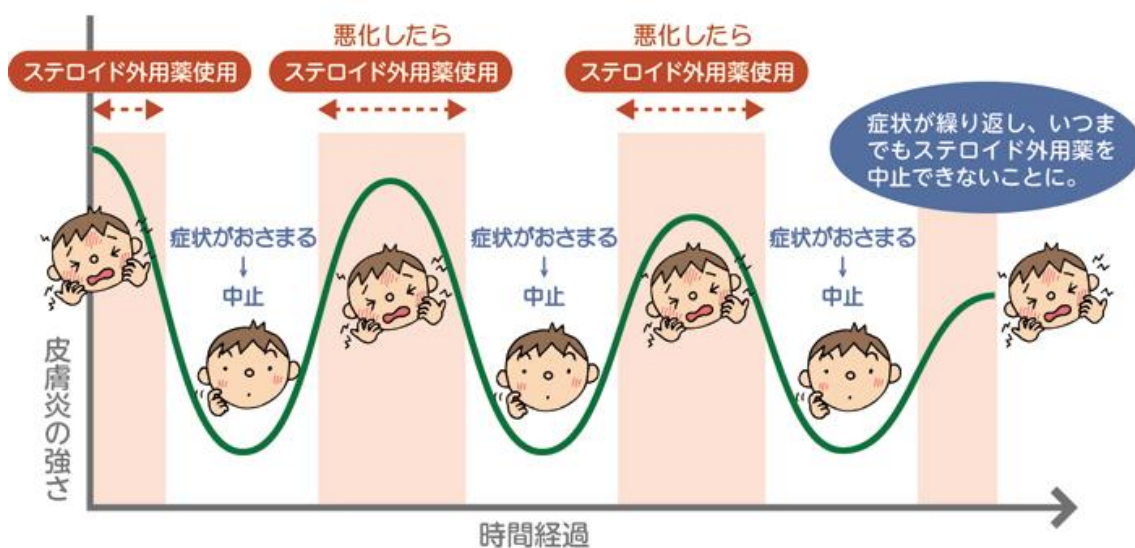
ステロイド外用薬使用

悪化したら
ステロイド外用薬使用

悪化したら
ステロイド外用薬使用

症状が繰り返し、いつまでもステロイド外用薬を中止できないことに。

症状がおさまる
↓
中止

症状がおさまる
↓
中止

症状がおさまる
↓
中止

皮膚炎の強さ

時間経過